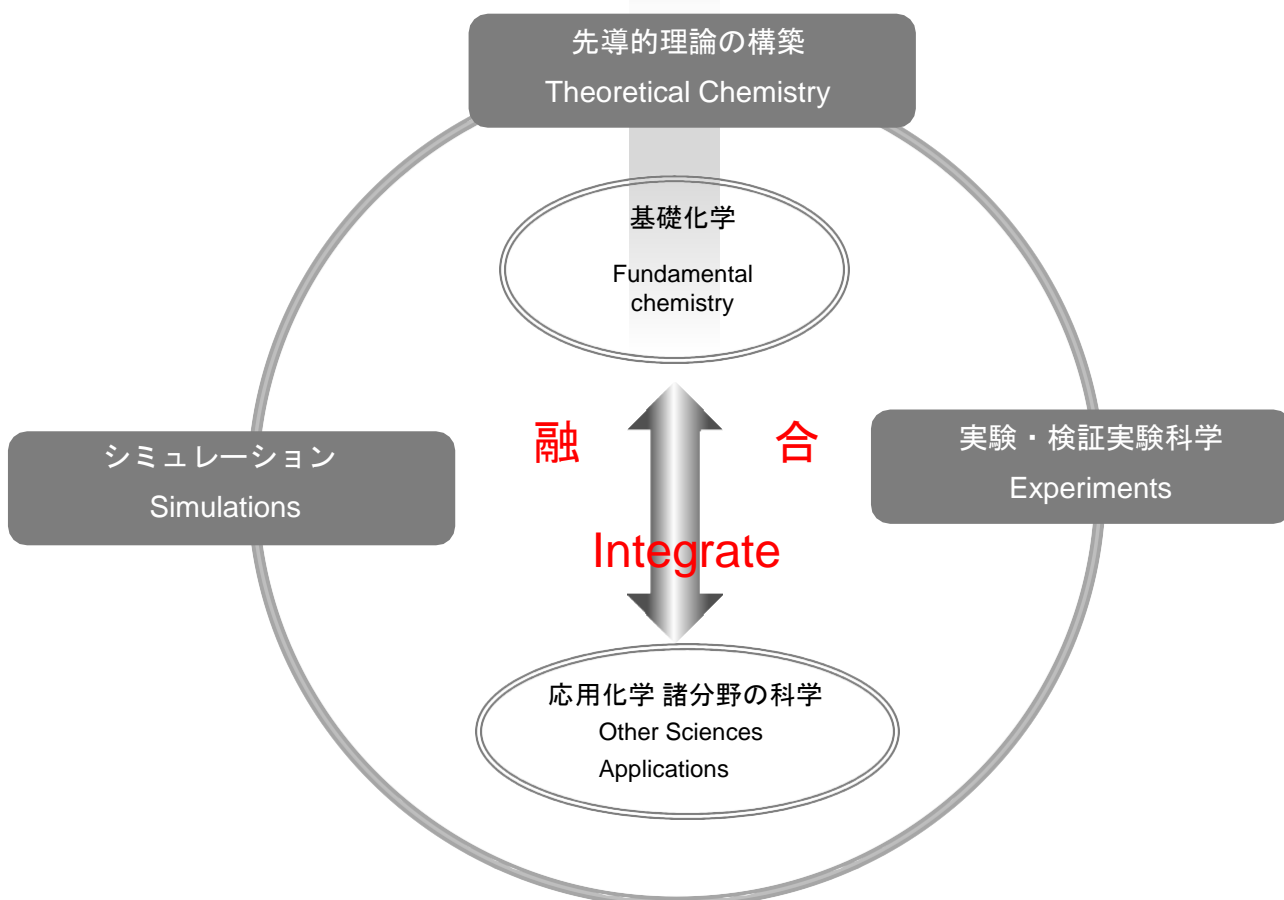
先導的理論の構築
Theoretical Chemistry

基礎化学
Fundamental chemistry

シミュレーション
Simulations

融 合

実験・検証実験科学
Experiments

Integrate

応用化学 諸分野の科学
Other Sciences
Applications